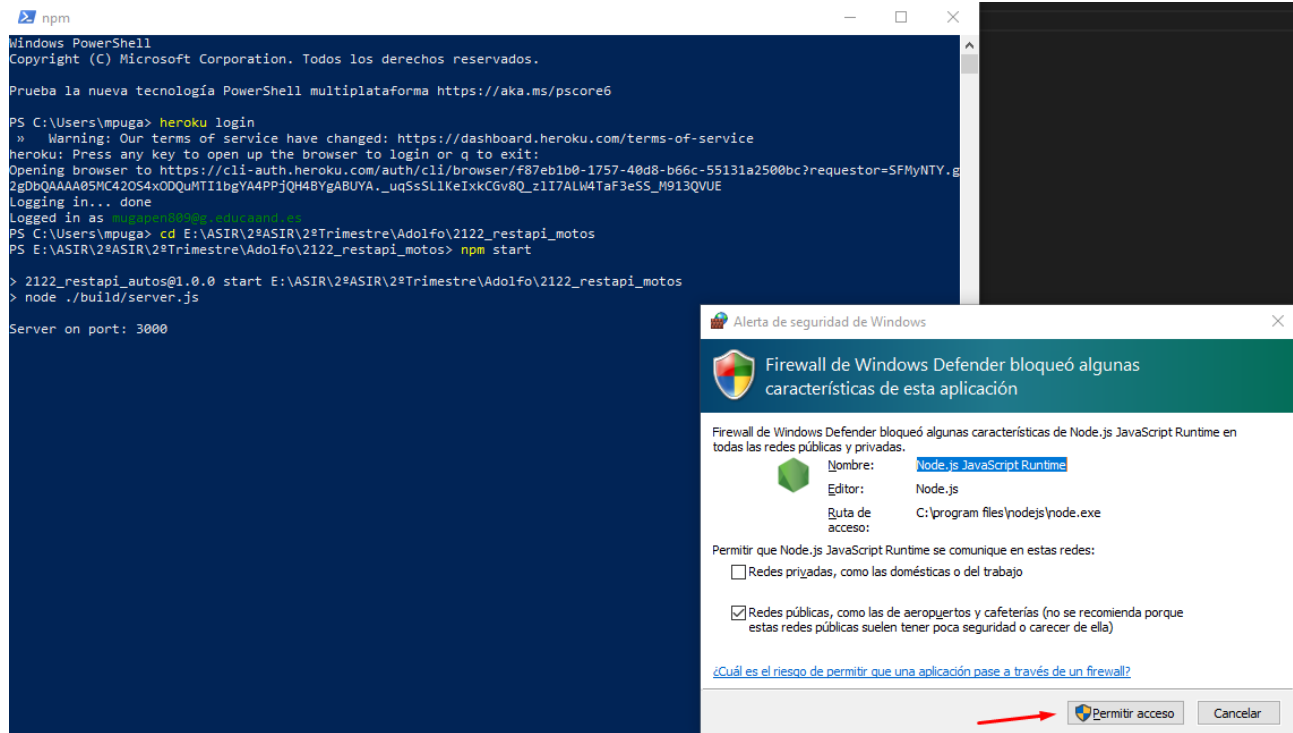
npm

Windows PowerShell
Copyright (C) Microsoft Corporation. Todos los derechos reservados.

Prueba la nueva tecnología PowerShell multiplataforma https://aka.ms/pscore6

PS C:\Users\mpuga> heroku login
» Warning: Our terms of service have changed: https://dashboard.heroku.com/terms-of-service
heroku: Press any key to open up the browser to login or q to exit:
Opening browser to https://cli-auth.heroku.com/auth/cli/browser/f87eb1b0-1757-40d8-b66c-55131a2500bc?requestor=SFMyNTY.g2gDbQAAAA05MC42OS4xODQuMTI1bgYA4PPjQH4BYgABUYA._uqSsSLlKeIxkCGv8Q_z1I7ALW4TaF3eSS_M913QVUE
Logging in... done
Logged in as mugapen809@g.educaand.es
PS C:\Users\mpuga> cd E:\ASIR\2ºASIR\2ºTrimestre\Adolfo\2122_restapi_motos
PS E:\ASIR\2ºASIR\2ºTrimestre\Adolfo\2122_restapi_motos> npm start

> 2122_restapi_autos@1.0.0 start E:\ASIR\2ºASIR\2ºTrimestre\Adolfo\2122_restapi_motos
> node ./build/server.js

Server on port: 3000

Alerta de seguridad de Windows

Firewall de Windows Defender bloqueó algunas características de esta aplicación

Firewall de Windows Defender bloqueó algunas características de Node.js JavaScript Runtime en todas las redes públicas y privadas.

Nombre: Node.js JavaScript Runtime
Editor: Node.js
Ruta de acceso: C:\program files\nodejs\node.exe

Permitir que Node.js JavaScript Runtime se comunique en estas redes:

Redes privadas, como las domésticas o del trabajo

Redes públicas, como las de aeropuertos y cafeterías (no se recomienda porque estas redes públicas suelen tener poca seguridad o carecer de ella)

¿Cuál es el riesgo de permitir que una aplicación pase a través de un firewall?

Permitir acceso
Cancelar